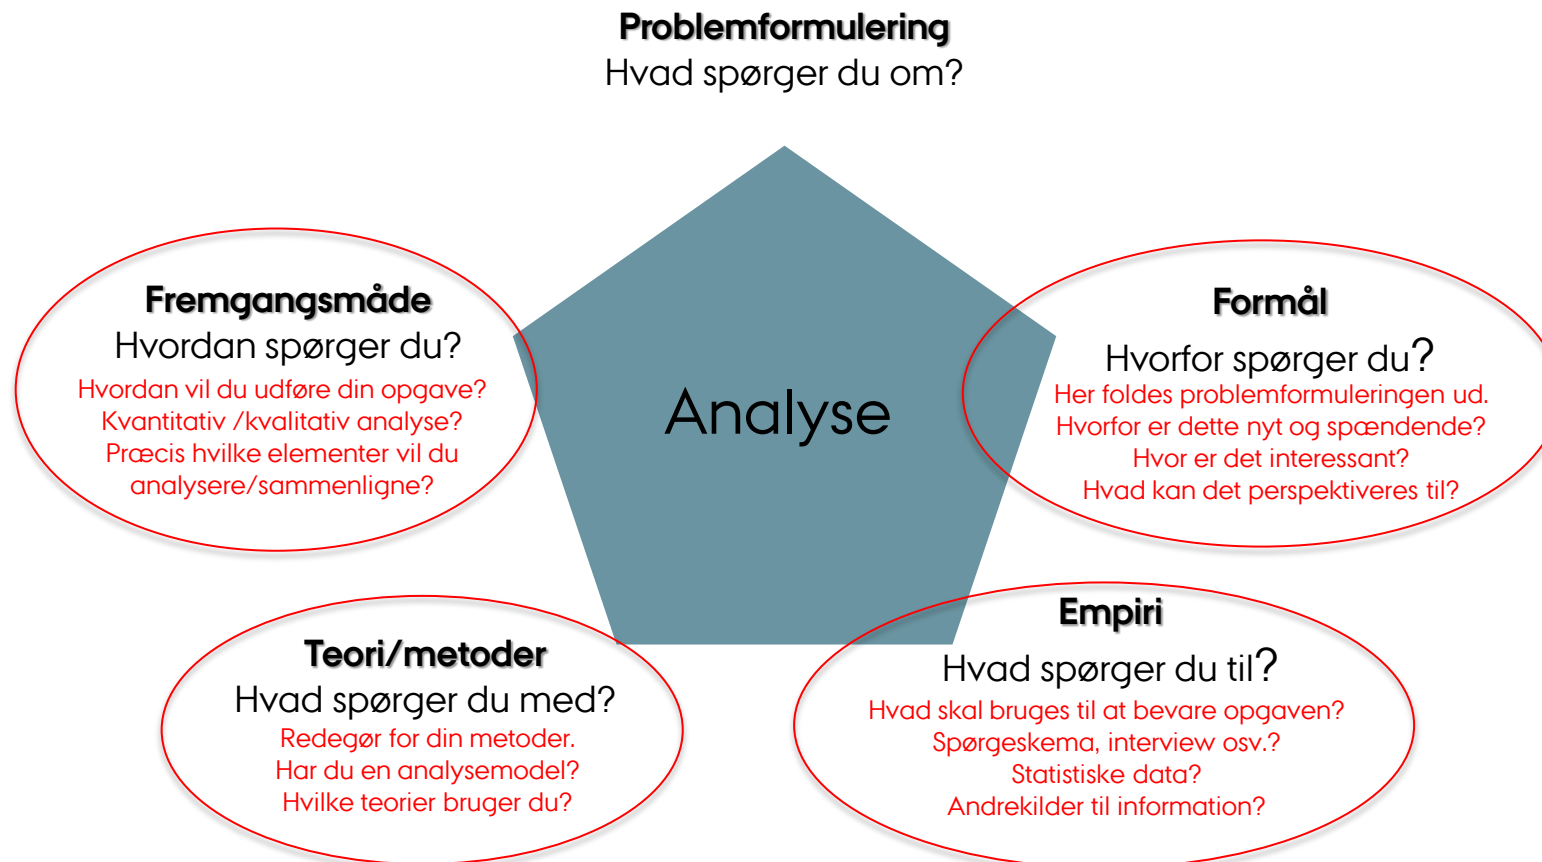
Problemformulering
Hvad spørger du om?

Fremgangsmåde
Hvordan spørger du?
Hvordan vil du udføre din opgave?
Kvantitativ /kvalitativ analyse?
Præcis hvilke elementer vil du analysere/sammenligne?

Analyse

Formål
Hvorfor spørger du?
Her foldes problemformuleringen ud.
Hvorfor er dette nyt og spændende?
Hvor er det interessant?
Hvad kan det perspektiveres til?

Teori/metoder
Hvad spørger du med?
Redegør for din metoder.
Har du en analysemodel?
Hvilke teorier bruger du?

Empiri
Hvad spørger du til?
Hvad skal bruges til at bevare opgaven?
Spørgeskema, interview osv.?
Statistiske data?
Andrekilder til information?